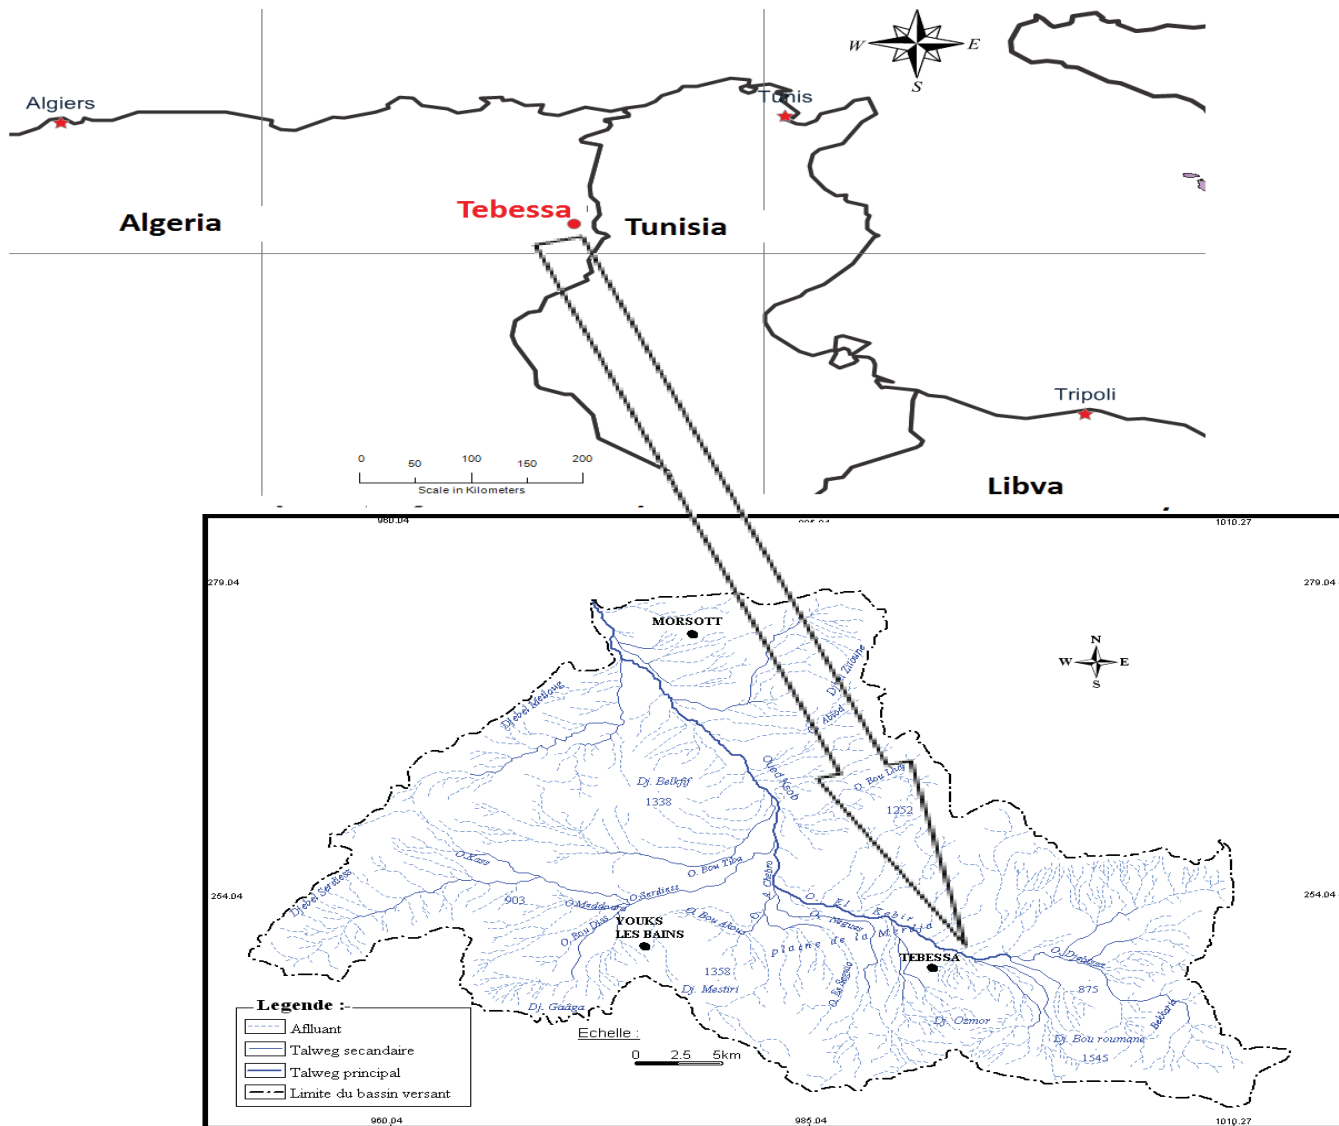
W E S

Algiers

Tunis

Algeria

Tebessa

Tunisia

Tripoli

0 50 100 150 200
Scale in Kilometers

Libya

960.04 985.04 1010.27

279.04 279.04

N
W E
S

MORSOTT

Djebel Mellaoug

Dj. Zitoune

Abiod

Dj. Belkfif
1338

Oued Kebir

O. Bou Ling

1252

O. Kaus

O. Bou Tiba

Djebel Serdies

903

O. Meddaoud

O. Serdiess

O. Chebro

O. El Kebir

254.04 254.04

O. Bou Dlis

YOUKS LES BAINS

O. Bou Akous

O. Naguss

plaine de la Merdja

TEBESSA

O. Djebane

1358

Dj. Mestiri

O. Saboun

Dj. Gaâga

875

Dj. Ozmor

Dj. Bou roumane

Bekkaria

1545

Legende :
Afluant
Talweg secandaire
Talweg principal
Limite du bassin versant

Echelle :
0 2.5 5km

960.04 985.04 1010.27